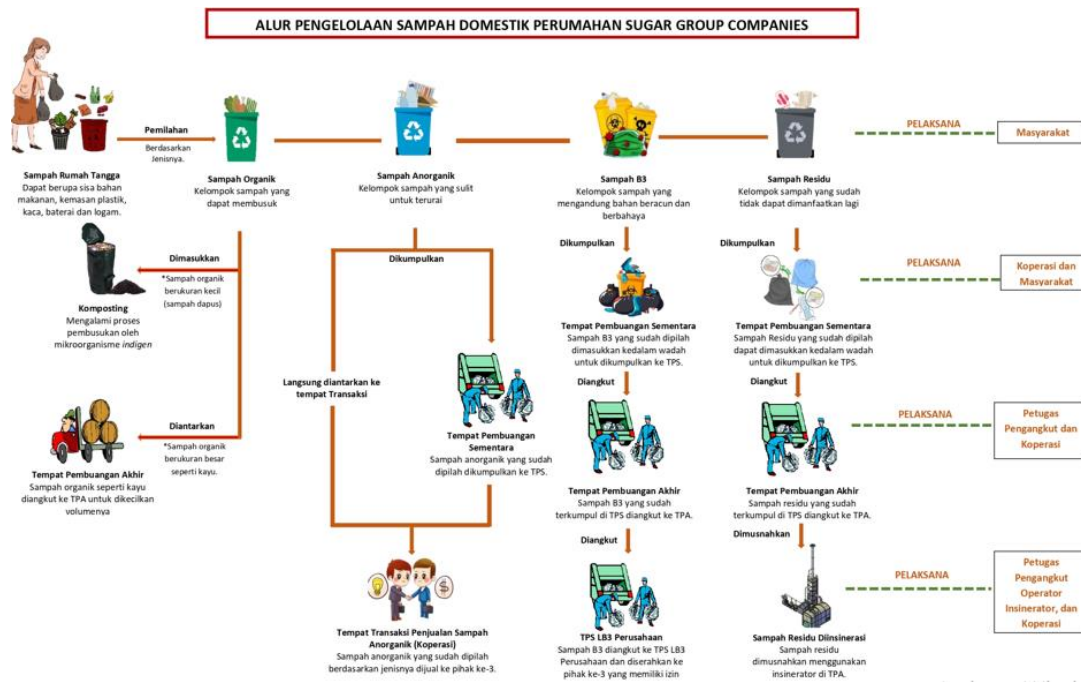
ALUR PENGELOLAAN SAMPAH DOMESTIK PERUMAHAN SUGAR GROUP COMPANIES

Sampah Rumah Tangga
Dapat berupa sisa bahan makanan, kemasan plastik, kaca, baterai dan logam.

Pemilahan
Berdasarkan Jenisnya.

Sampah Organik
Kelompok sampah yang dapat membusuk

Sampah Anorganik
Kelompok sampah yang sulit untuk terurai

Sampah B3
Kelompok sampah yang mengandung bahan beracun dan berbahaya

Sampah Residu
Kelompok sampah yang sudah tidak dapat dimanfaatkan lagi

PELAKSANA
Masyarakat

Dimasukkan
*Sampah organik berukuran kecil (sampah dapus)

Komposting
Mengalami proses pembusukan oleh mikroorganisme indigen

Diantarkan
*Sampah organik berukuran besar seperti kayu.

Tempat Pembuangan Akhir
Sampah organik seperti kayu diangkut ke TPA untuk dikecilkan volumenya

Dikumpulkan

Langsung diantarkan ke tempat Transaksi

Tempat Pembuangan Sementara
Sampah anorganik yang sudah dipilah dikumpulkan ke TPS.

Tempat Transaksi Penjualan Sampah Anorganik (Koperasi)
Sampah anorganik yang sudah dipilah berdasarkan jenisnya dijual ke pihak ke-3.

Dikumpulkan

Tempat Pembuangan Sementara
Sampah B3 yang sudah dipilah dimasukkan kedalam wadah untuk dikumpulkan ke TPS.

Diangkut

Tempat Pembuangan Akhir
Sampah B3 yang sudah terkumpul di TPS diangkut ke TPA.

Diangkut

TPS LB3 Perusahaan
Sampah B3 diangkut ke TPS LB3 Perusahaan dan diserahkan ke pihak ke-3 yang memiliki izin

Dikumpulkan

Tempat Pembuangan Sementara
Sampah Residu yang sudah dipilah dapat dimasukkan kedalam wadah untuk dikumpulkan ke TPS.

Diangkut

Tempat Pembuangan Akhir
Sampah residu yang sudah terkumpul di TPS diangkut ke TPA.

Dimusnahkan

Sampah Residu Diinsinerasi
Sampah residu dimusnahkan menggunakan insinerator di TPA.

PELAKSANA
Koperasi dan Masyarakat

PELAKSANA
Petugas Pengangkut dan Koperasi

PELAKSANA
Petugas Pengangkut Operator Insinerator, dan Koperasi